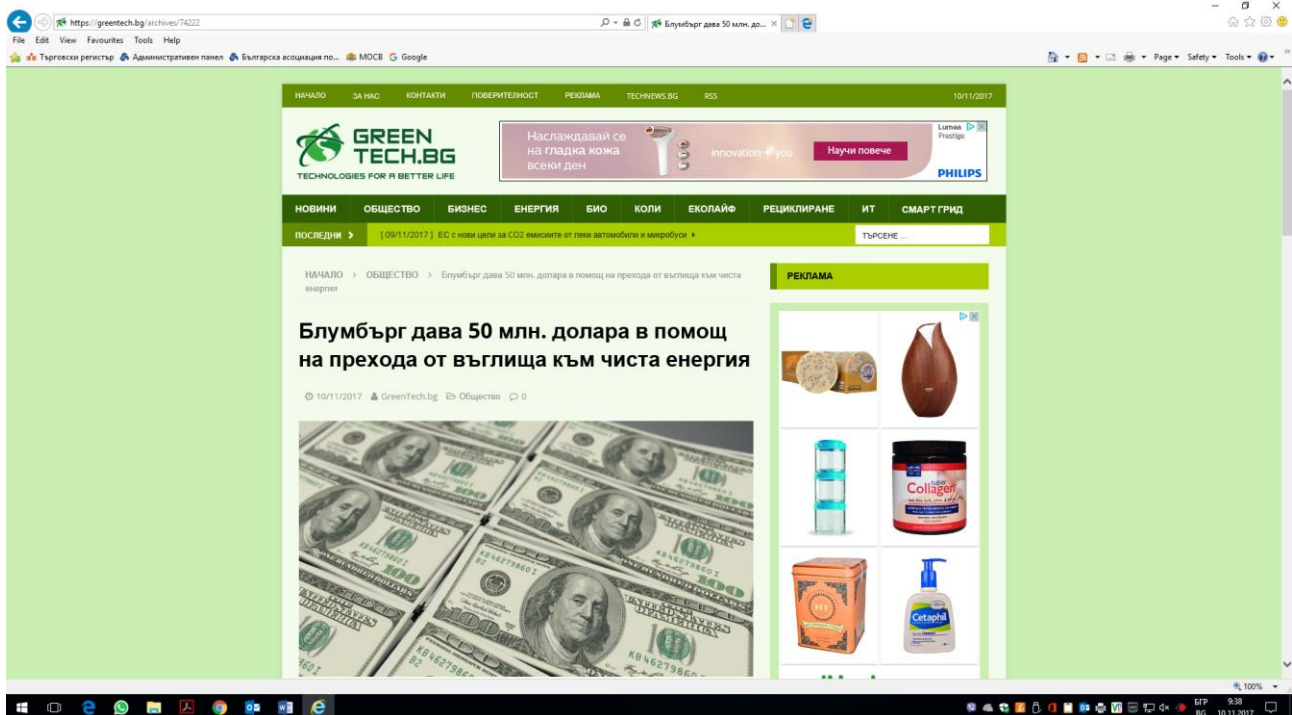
https://greentech.bg/archives/74222

Блумбърг дава 50 млн. до... ×

File Edit View Favourites Tools Help

Търговски регистър Административен панел Българска асоциация по... МОСВ Google

Page ▾ Safety ▾ Tools ▾

НАЧАЛО ЗА НАС КОНТАКТИ ПОВЕРИТЕЛНОСТ РЕКЛАМА TECHNEWS.BG RSS 10/11/2017

GREEN TECH.BG
TECHNOLOGIES FOR A BETTER LIFE

Наслаждавай се на гладка кожа всеки ден
innovation + you
Научи повече
Lumea Prestige
PHILIPS

НОВИНИ ОБЩЕСТВО БИЗНЕС ЕНЕРГИЯ БИО КОЛИ ЕКОЛАЙФ РЕЦИКЛИРАНЕ ИТ СМАРТ ГРИД

ПОСЛЕДНИ › [ 09/11/2017 ] ЕС с нови цели за CO2 емисиите от леки автомобили и микробуси ▸

ТЪРСЕНЕ ...

НАЧАЛО › ОБЩЕСТВО › Блумбърг дава 50 млн. долара в помощ на прехода от въглища към чиста енергия

РЕКЛАМА

Блумбърг дава 50 млн. долара в помощ на прехода от въглища към чиста енергия

10/11/2017 GreenTech.bg Общество 0

Collagen

Cetaphil

100%

БГР BG 9:38 10.11.2017